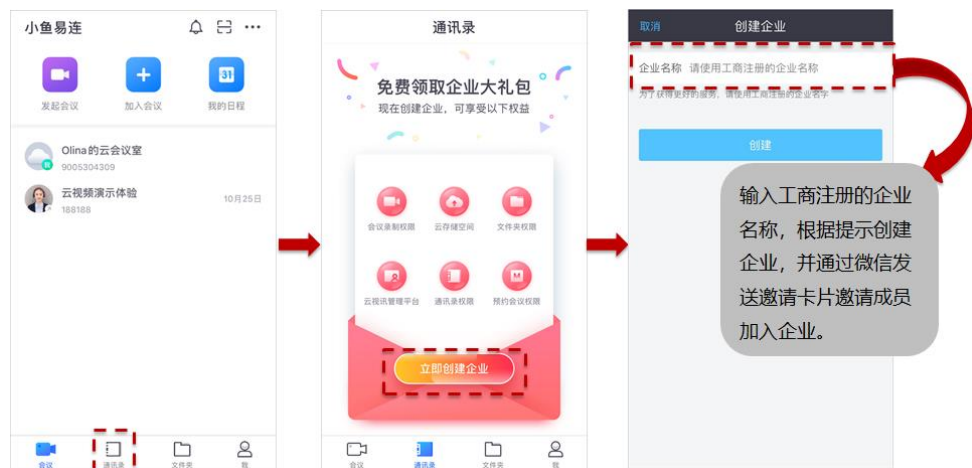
小鱼易连

发起会议
加入会议
31
我的日程

Olina的云会议室
9005304309
云视频演示体验
188188
10月25日

会议
通讯录
文件夹
我

通讯录

免费领取企业大礼包
现在创建企业，可享受以下权益

会议录制权限
云存储空间
文件夹权限
云视讯管理平台
通讯录权限
预约会议权限

立即创建企业

会议
通讯录
文件夹
我

取消
创建企业

企业名称 请使用工商注册的企业名称
为了获得更好的服务，请使用工商注册的企业名字

创建

输入工商注册的企业名称，根据提示创建企业，并通过微信发送邀请卡片邀请成员加入企业。